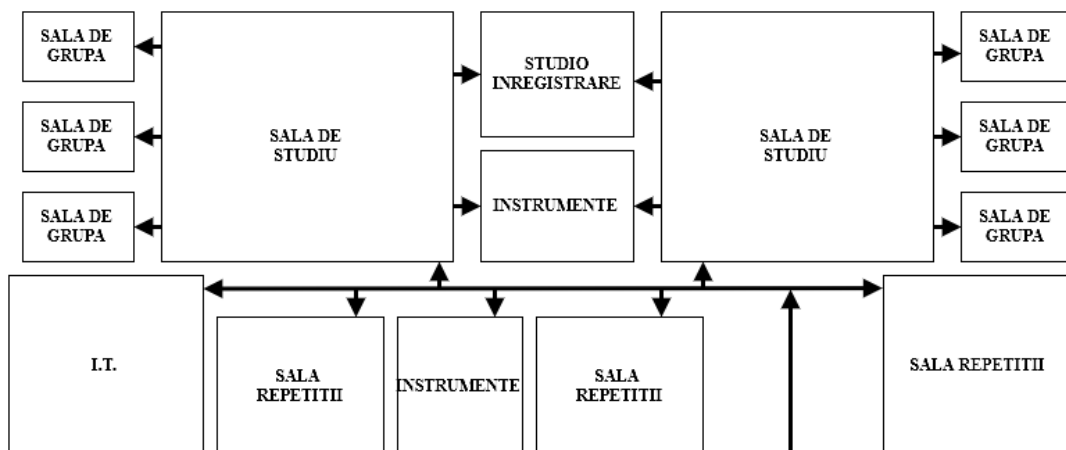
SALA DE GRUPA

SALA DE GRUPA

SALA DE GRUPA

SALA DE STUDIU

STUDIO INREGISTRARE

INSTRUMENTE

SALA DE STUDIU

SALA DE GRUPA

SALA DE GRUPA

SALA DE GRUPA

I.T.

SALA REPETITII

INSTRUMENTE

SALA REPETITII

SALA REPETITII